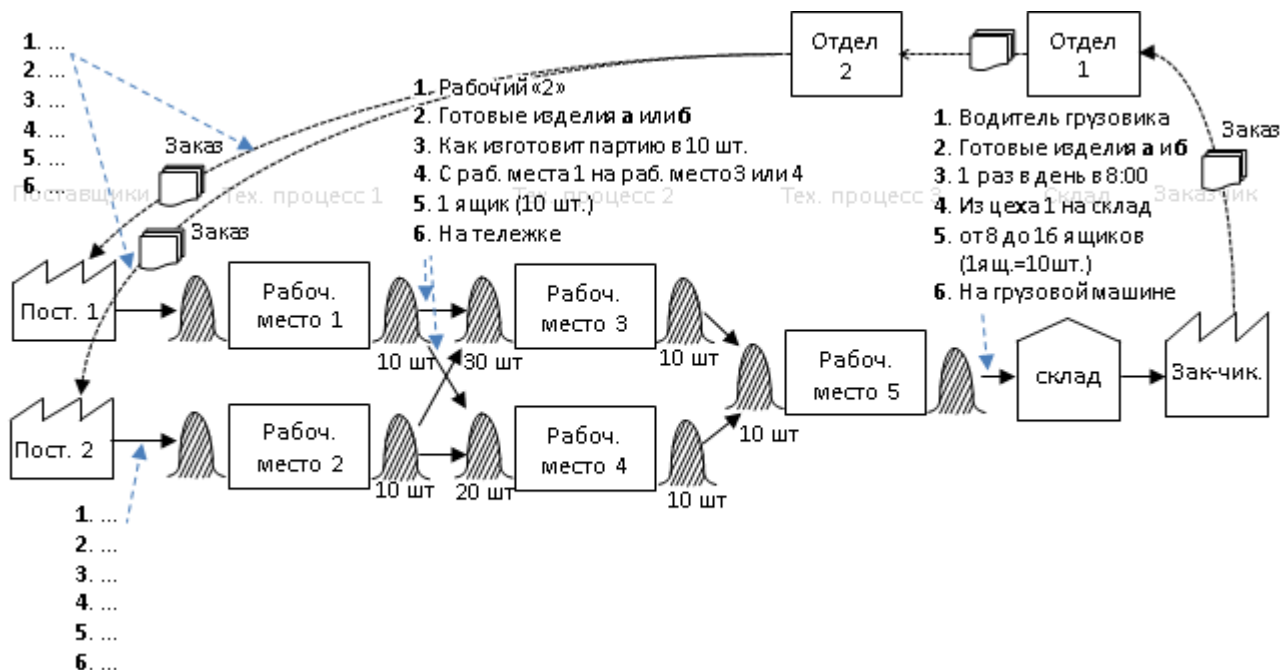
**1**. ...
**2**. ...
**3**. ...
**4**. ...
**5**. ...
**6**. ...

Отдел 2

Отдел 1

**1**. Рабочий «2»
**2**. Готовые изделия **а** или **б**
**3**. Как изготовит партию в 10 шт.
**4**. С раб. места 1 на раб. место 3 или 4
**5**. 1 ящик (10 шт.)
**6**. На тележке

**1**. Водитель грузовика
**2**. Готовые изделия **а** и **б**
**3**. 1 раз в день в 8:00
**4**. Из цеха 1 на склад
**5**. от 8 до 16 ящиков (1ящ.=10шт.)
**6**. На грузовой машине

Заказ

Заказ

Заказ

Поставщики

Тех. процесс 1

Тех. процесс 2

Тех. процесс 3

Склад

Заказчик

Пост. 1

Рабоч. место 1

Рабоч. место 3

Рабоч. место 5

склад

Зак-чик.

10 шт

30 шт

10 шт

10 шт

Пост. 2

Рабоч. место 2

Рабоч. место 4

10 шт

20 шт

10 шт

**1**. ...
**2**. ...
**3**. ...
**4**. ...
**5**. ...
**6**. ...